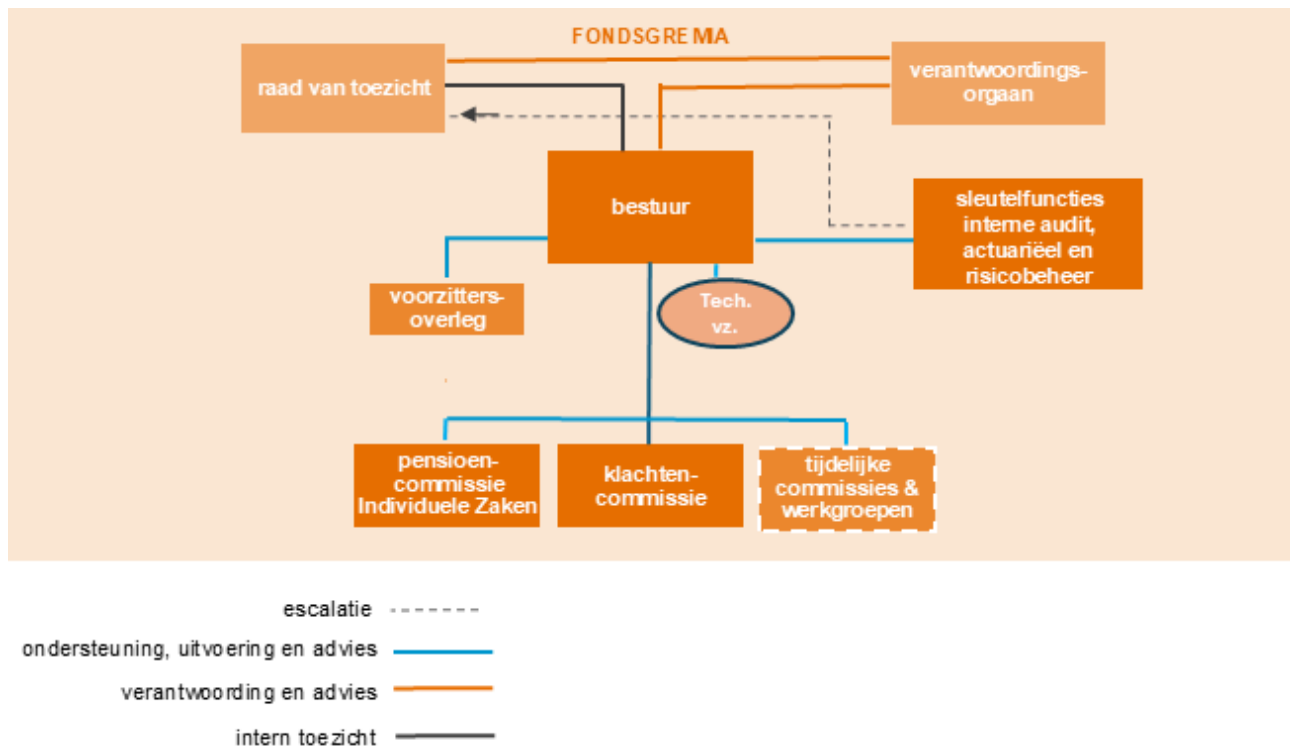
FONDSGREMIA

raad van toezicht

verantwoordingsorgaan

bestuur

sleutelfuncties interne audit, actuariëel en risicobeheer

voorzittersoverleg

Tech. vz.

pensioencommissie Individuele Zaken

klachtencommissie

tijdelijke commissies & werkgroepen

escalatie

ondersteuning, uitvoering en advies

verantwoording en advies

intern toezicht